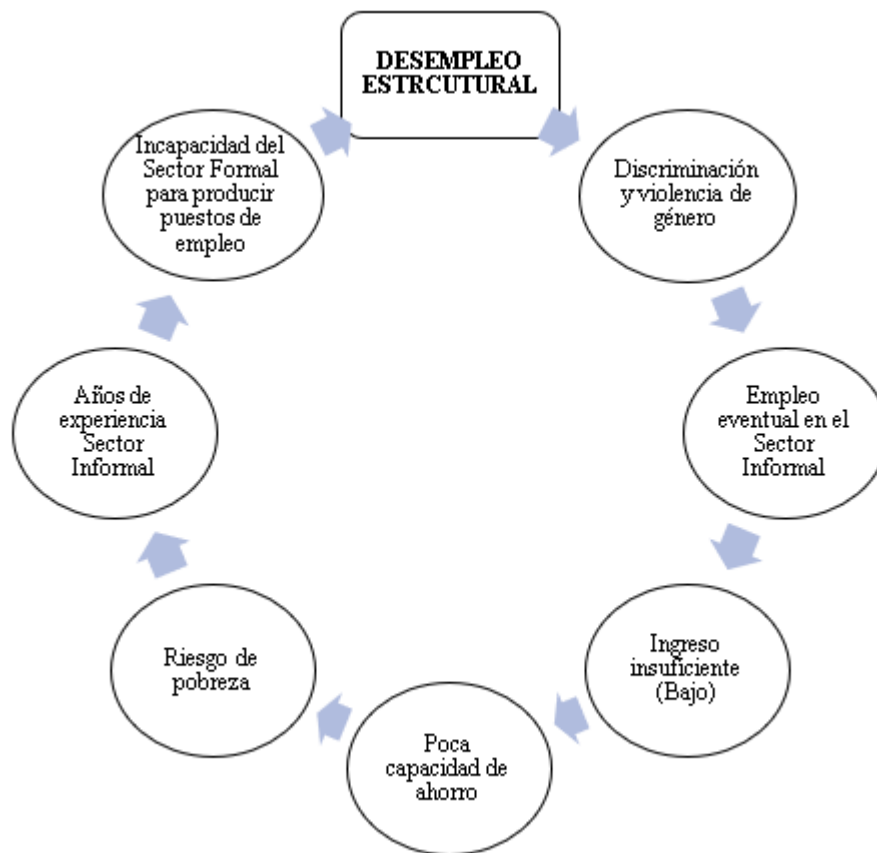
DESEMPLEO ESTRCUTURAL

Discriminación y violencia de género

Empleo eventual en el Sector Informal

Ingreso insuficiente (Bajo)

Poca capacidad de ahorro

Riesgo de pobreza

Años de experiencia Sector Informal

Incapacidad del Sector Formal para producir puestos de empleo